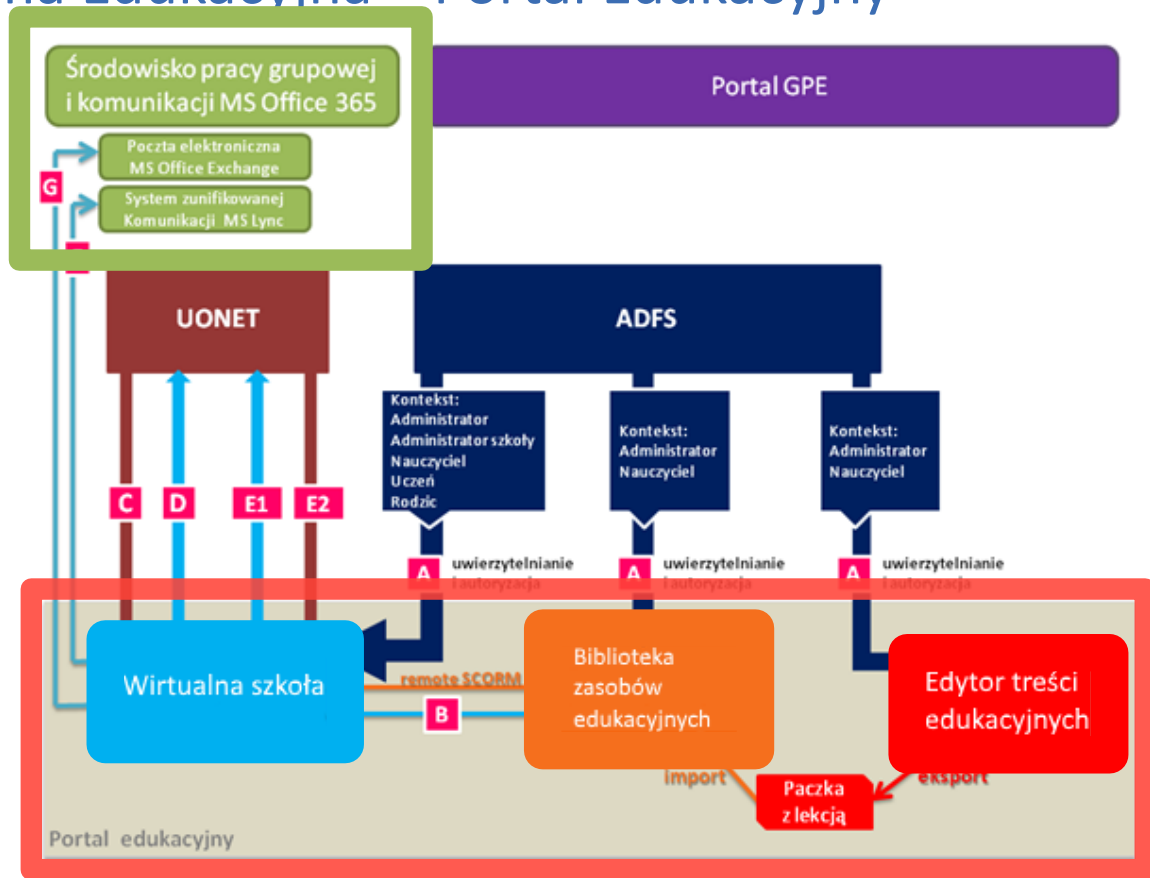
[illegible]na Edukacyjna – Portal Edukacyjny

Środowisko pracy grupowej i komunikacji MS Office 365

Poczta elektroniczna MS Office Exchange

System zunifikowanej Komunikacji MS Lync

G

Portal GPE

UONET

ADFS

C

D

E1

E2

Kontekst:
Administrator
Administrator szkoły
Nauczyciel
Uczeń
Rodzic

Kontekst:
Administrator
Nauczyciel

Kontekst:
Administrator
Nauczyciel

A uwierzytelnianie i autoryzacja

A uwierzytelnianie i autoryzacja

A uwierzytelnianie i autoryzacja

Wirtualna szkoła

remote SCORM

B

Biblioteka zasobów edukacyjnych

Edytor treści edukacyjnych

import

eksport

Paczka z lekcją

Portal edukacyjny